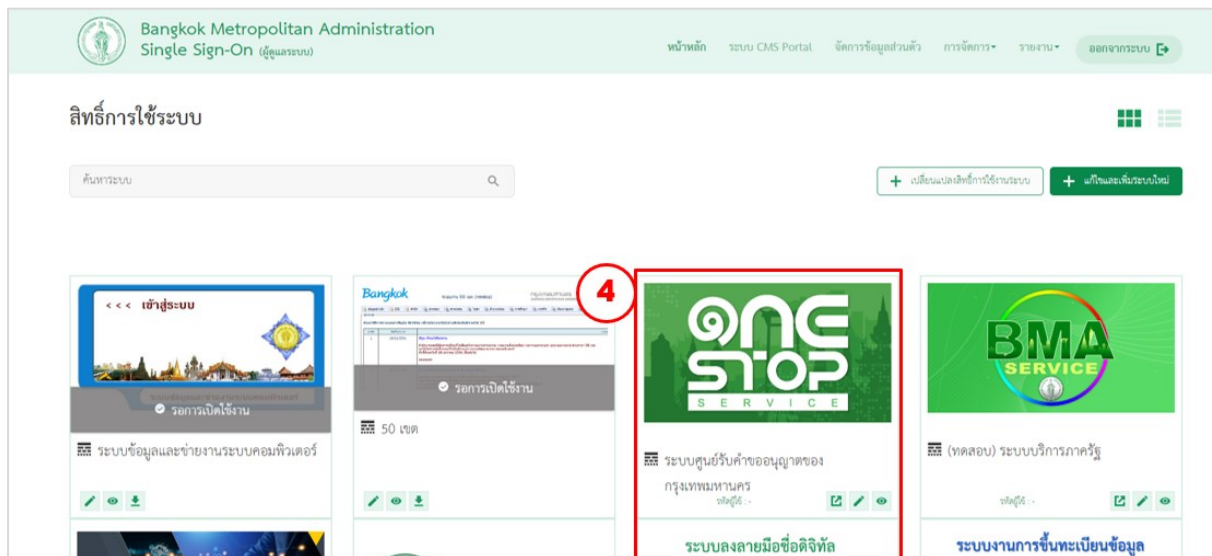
Bangkok Metropolitan Administration
Single Sign-On (ผู้ดูแลระบบ)

หน้าหลัก ระบบ CMS Portal จัดการข้อมูลส่วนตัว การจัดการ▾ รายงาน▾ ออกจากระบบ

สิทธิ์การใช้ระบบ

ค้นหาระบบ

+ เปลี่ยนแปลงสิทธิ์การใช้งานระบบ
+ แก้ไขและเพิ่มระบบใหม่

< < < เข้าสู่ระบบ
รอการเปิดใช้งาน
ระบบข้อมูลและข่ายงานระบบคอมพิวเตอร์

Bangkok
รอการเปิดใช้งาน
50 เขต

4
ONE STOP SERVICE
ระบบศูนย์รับคำขออนุญาตของกรุงเทพมหานคร
รหัสผู้ใช้ : -

BMA SERVICE
(ทดสอบ) ระบบบริการภาครัฐ
รหัสผู้ใช้ : -

ระบบลงลายมือชื่อดิจิทัล

ระบบงานการขึ้นทะเบียนข้อมูล